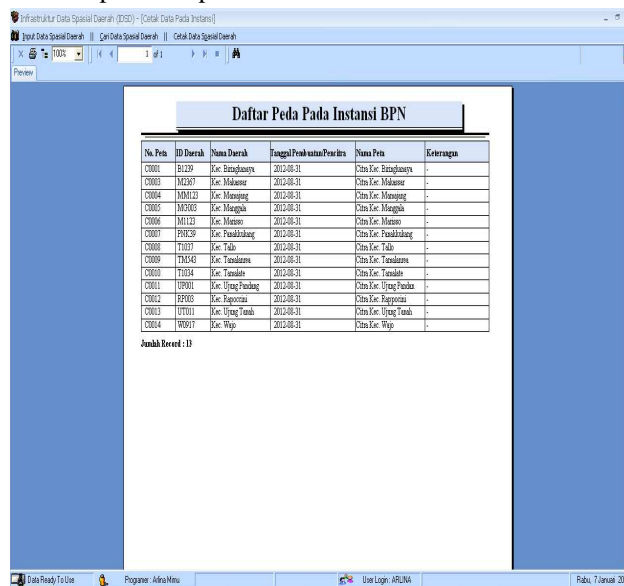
Infrastruktur Data Spasial Daerah (IDSD) - [Cetak Data Pada Instansi]

Input Data Spasial Daerah || Cari Data Spasial Daerah || Cetak Data Spasial Daerah

100% 1 of 1

Preview

Daftar Peda Pada Instansi BPN

| No. Peta | ID Daerah | Nama Daerah | Tanggal Pembuatan/Pencitra | Nama Peta | Keterangan |
|---|---|---|---|---|---|
| C0001 | B1239 | Kec. Biringkanaya | 2012-08-31 | Citra Kec. Biringkanaya | - |
| C0003 | M2367 | Kec. Makassar | 2012-08-31 | Citra Kec. Makassar | - |
| C0004 | MM123 | Kec. Mamajang | 2012-08-31 | Citra Kec. Mamajang | - |
| C0005 | MG003 | Kec. Mariso | 2012-08-31 | Citra Kec. Mariso | - |
| C0006 | M1123 | Kec. Mariso | 2012-08-31 | Citra Kec. Mariso | - |
| C0007 | PNK39 | Kec. Panakkukang | 2012-08-31 | Citra Kec. Panakkukang | - |
| C0008 | T1037 | Kec. Tallo | 2012-08-31 | Citra Kec. Tallo | - |
| C0009 | TM543 | Kec. Tamalanrea | 2012-08-31 | Citra Kec. Tamalanrea | - |
| C0010 | T1034 | Kec. Tamalate | 2012-08-31 | Citra Kec. Tamalate | - |
| C0011 | UP001 | Kec. Ujung Pandang | 2012-08-31 | Citra Kec. Ujung Pandan | - |
| C0012 | RP003 | Kec. Rappocini | 2012-08-31 | Citra Kec. Rappocini | - |
| C0013 | UT011 | Kec. Ujung Tanah | 2012-08-31 | Citra Kec. Ujung Tanah | - |
| C0014 | W0917 | Kec. Wajo | 2012-08-31 | Citra Kec. Wajo | - |

Jumlah Record : 13

Data Ready To Use | Programer : Arlina Mimu | User Login : ARLINA | Rabu, 7 Januari 20